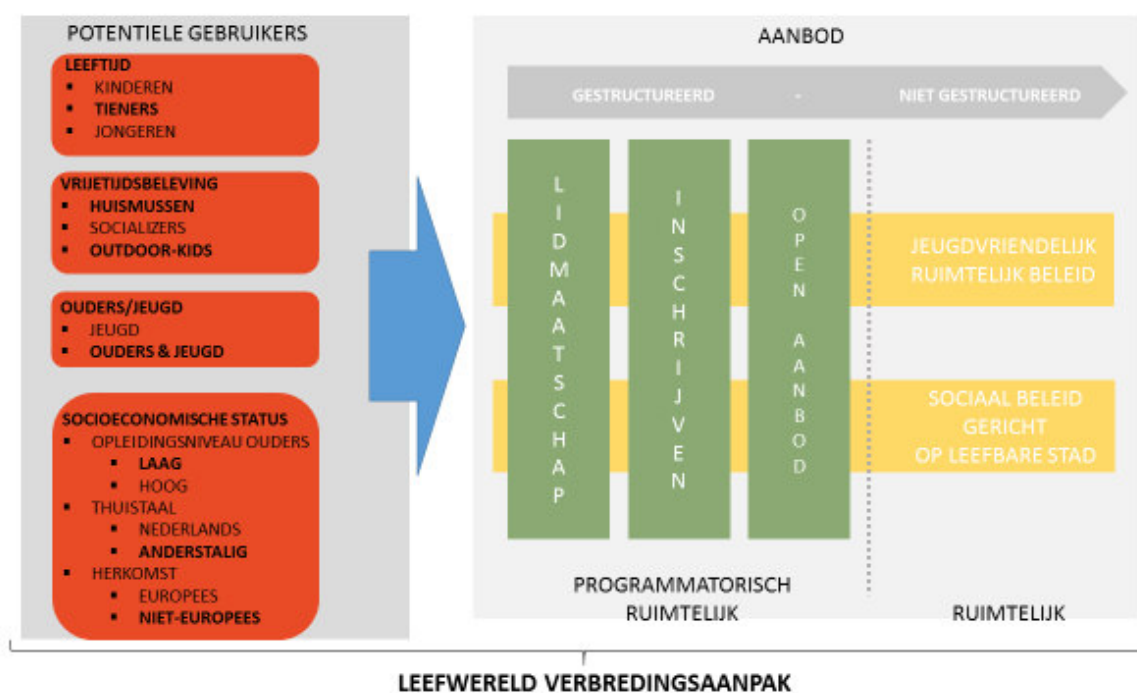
POTENTIELE GEBRUIKERS

LEEFTIJD
- KINDEREN
- TIENERS
- JONGEREN

VRIJETIJDSBELEVING
- HUISMUSSEN
- SOCIALIZERS
- OUTDOOR-KIDS

OUDERS/JEUGD
- JEUGD
- OUDERS & JEUGD

SOCIOECONOMISCHE STATUS
- OPLEIDINGSNIVEAU OUDERS
  - LAAG
  - HOOG
- THUISTAAL
  - NEDERLANDS
  - ANDERSTALIG
- HERKOMST
  - EUROPEES
  - NIET-EUROPEES

AANBOD

GESTRUCTUREERD - NIET GESTRUCTUREERD

LIDMAATSCHAP

INSCHRIJVEN

OPEN AANBOD

JEUGDVRIENDELIJK RUIMTELIJK BELEID

SOCIAAL BELEID GERICHT OP LEEFBARE STAD

PROGRAMMATORISCH RUIMTELIJK

RUIMTELIJK

LEEFWERELD VERBREDINGSAANPAK